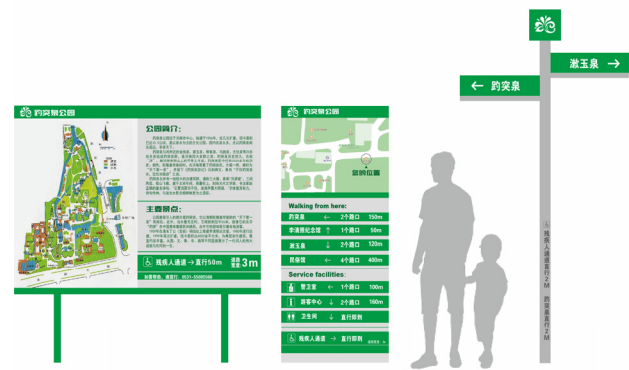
趵突泉公园

公园简介:

主要景点:

残疾人通道 → 直行50m 通道宽 3m

Walking from here:

| 趵突泉 | ← | 2个路口 | 150m |
|---|---|---|---|
| 李清照纪念馆 | ↑ | 1个路口 | 50m |
| 漱玉泉 | ↓ | 2个路口 | 120m |
| 民俗馆 | ↓ | 4个路口 | 400m |

Service facilities:

| 警卫室 | ← | 1个路口 | 100m |
|---|---|---|---|
| 游客中心 | ↓ | 2个路口 | 160m |
| 卫生间 | ↓ | 直行即到 | |

残疾人通道 ↓ 直行即到

您的位置

← 趵突泉

漱玉泉 →

残疾人通道直行2M 趵突泉直行2M